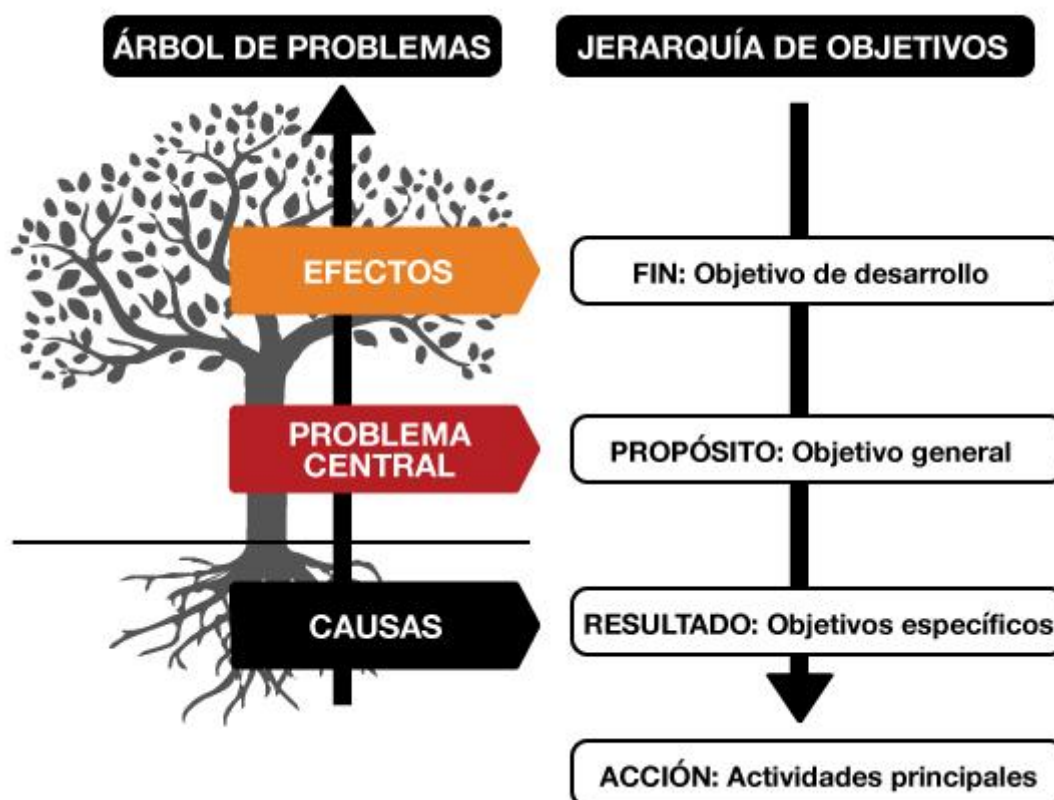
ÁRBOL DE PROBLEMAS

JERARQUÍA DE OBJETIVOS

EFECTOS

FIN: Objetivo de desarrollo

PROBLEMA CENTRAL

PROPÓSITO: Objetivo general

CAUSAS

RESULTADO: Objetivos específicos

ACCIÓN: Actividades principales